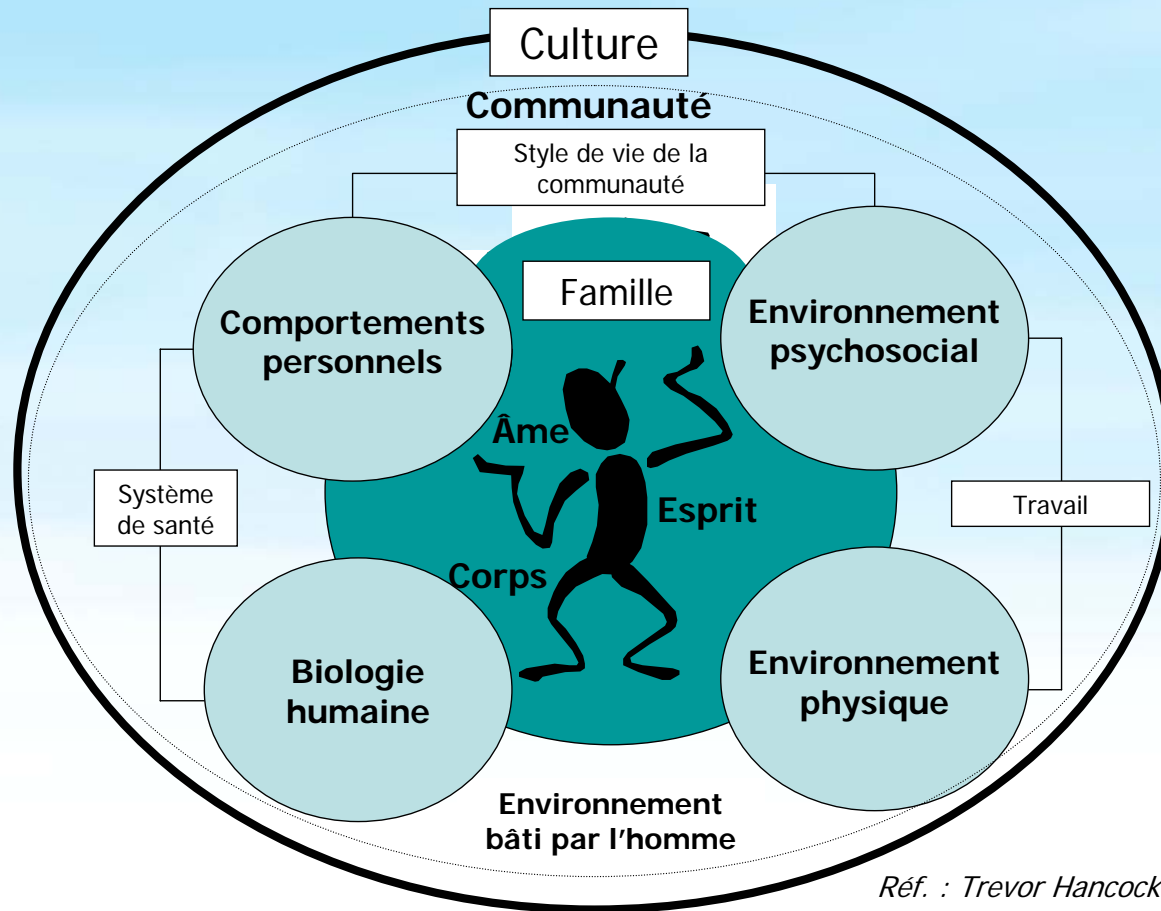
Culture

Communauté

Style de vie de la communauté

Famille

Comportements personnels

Environnement psychosocial

Âme

Esprit

Corps

Système de santé

Travail

Biologie humaine

Environnement physique

Environnement bâti par l'homme

Réf. : Trevor Hancock